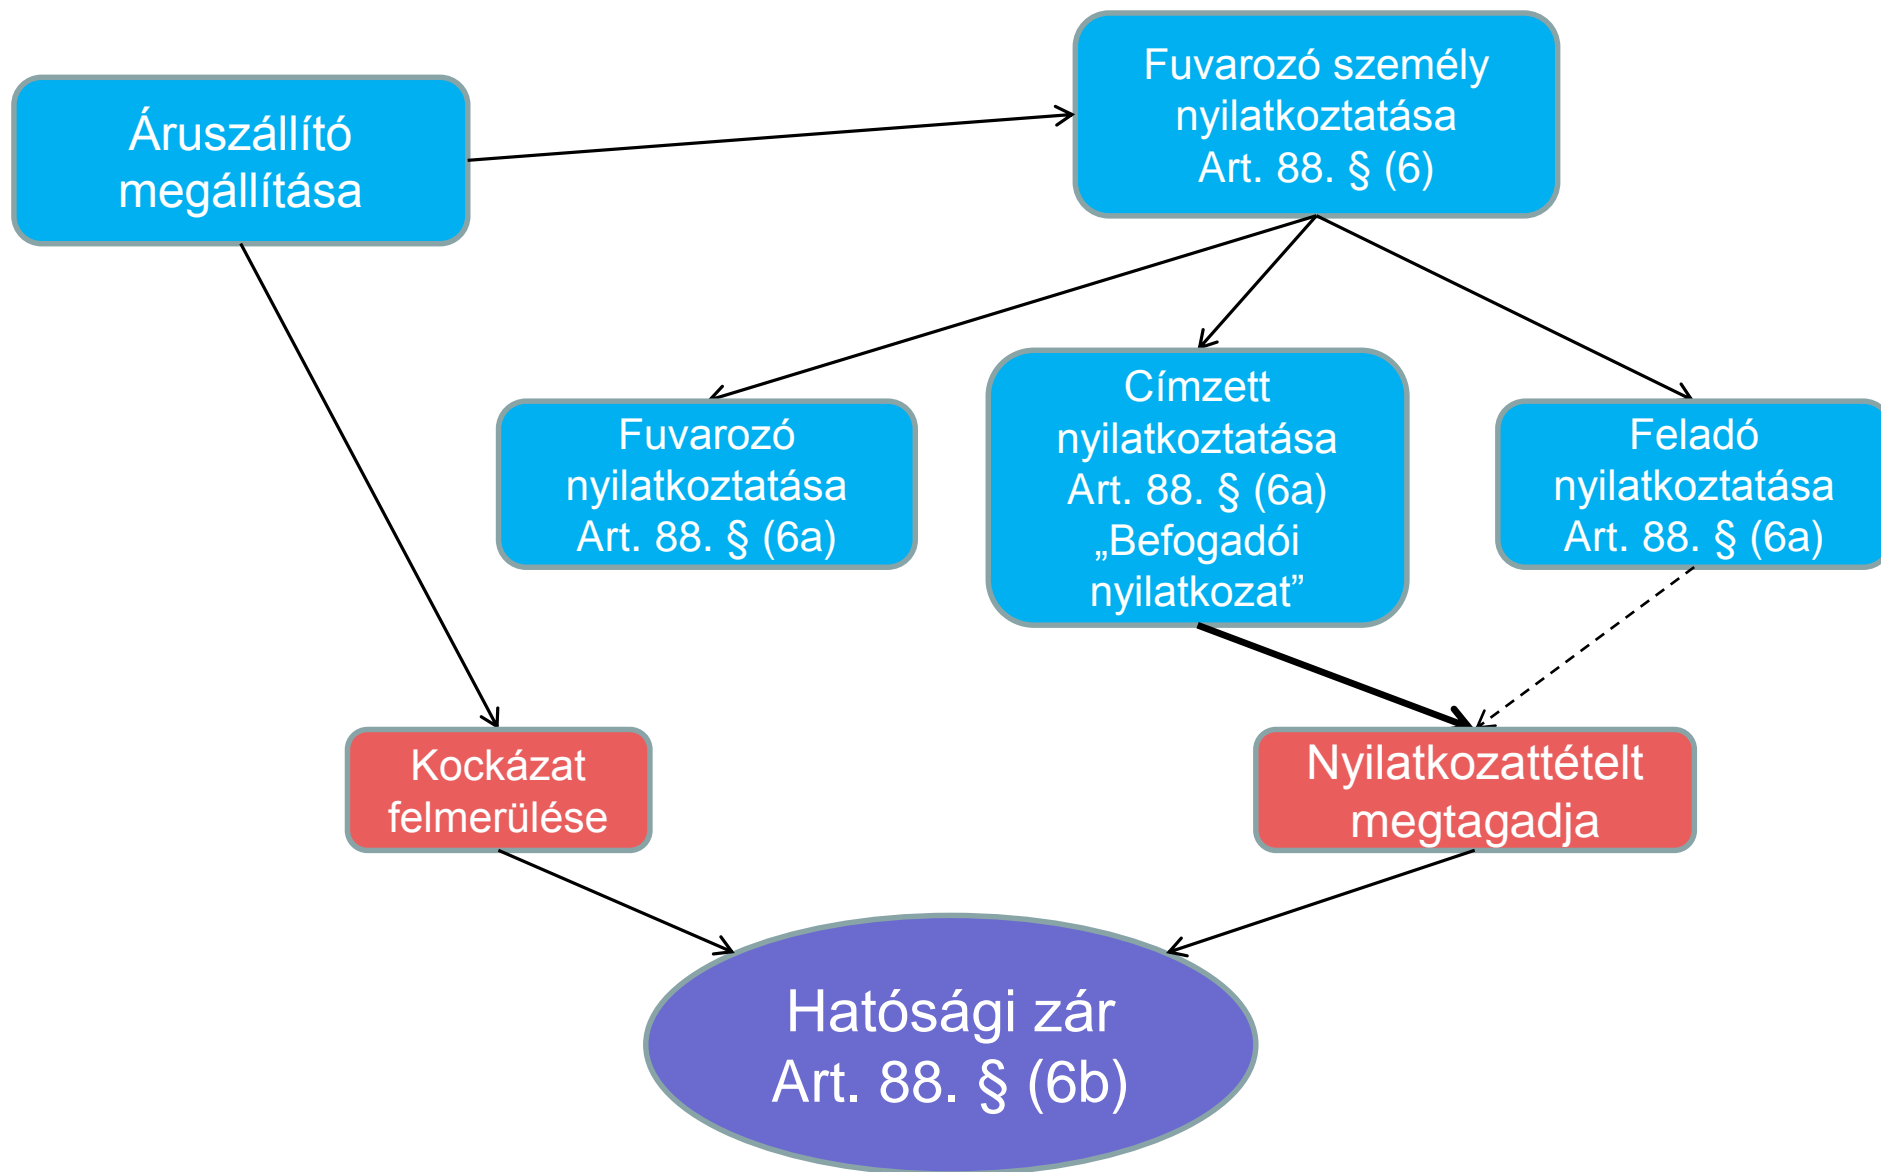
Áruszállító megállítása

Fuvarozó személy nyilatkoztatása Art. 88. § (6)

Fuvarozó nyilatkoztatása Art. 88. § (6a)

Címzett nyilatkoztatása Art. 88. § (6a) „Befogadói nyilatkozat”

Feladó nyilatkoztatása Art. 88. § (6a)

Kockázat felmerülése

Nyilatkozattételt megtagadja

Hatósági zár Art. 88. § (6b)